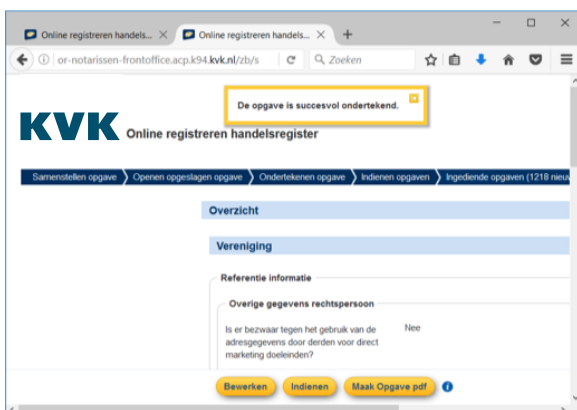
Online registreren handels...

Online registreren handels...

or-notarissen-frontoffice.acp.k94.kvk.nl/zb/s

Zoeken

De opgave is succesvol ondertekend.

KVK Online registreren handelsregister

Samenstellen opgave | Openen opgeslagen opgave | Ondertekenen opgave | Indienen opgaven | Ingediende opgaven (1218 nieuw

Overzicht

Vereniging

Referentie informatie

Overige gegevens rechtspersoon

Is er bezwaar tegen het gebruik van de adresgegevens door derden voor direct marketing doeleinden?

Nee

Bewerken

Indienen

Maak Opgave pdf